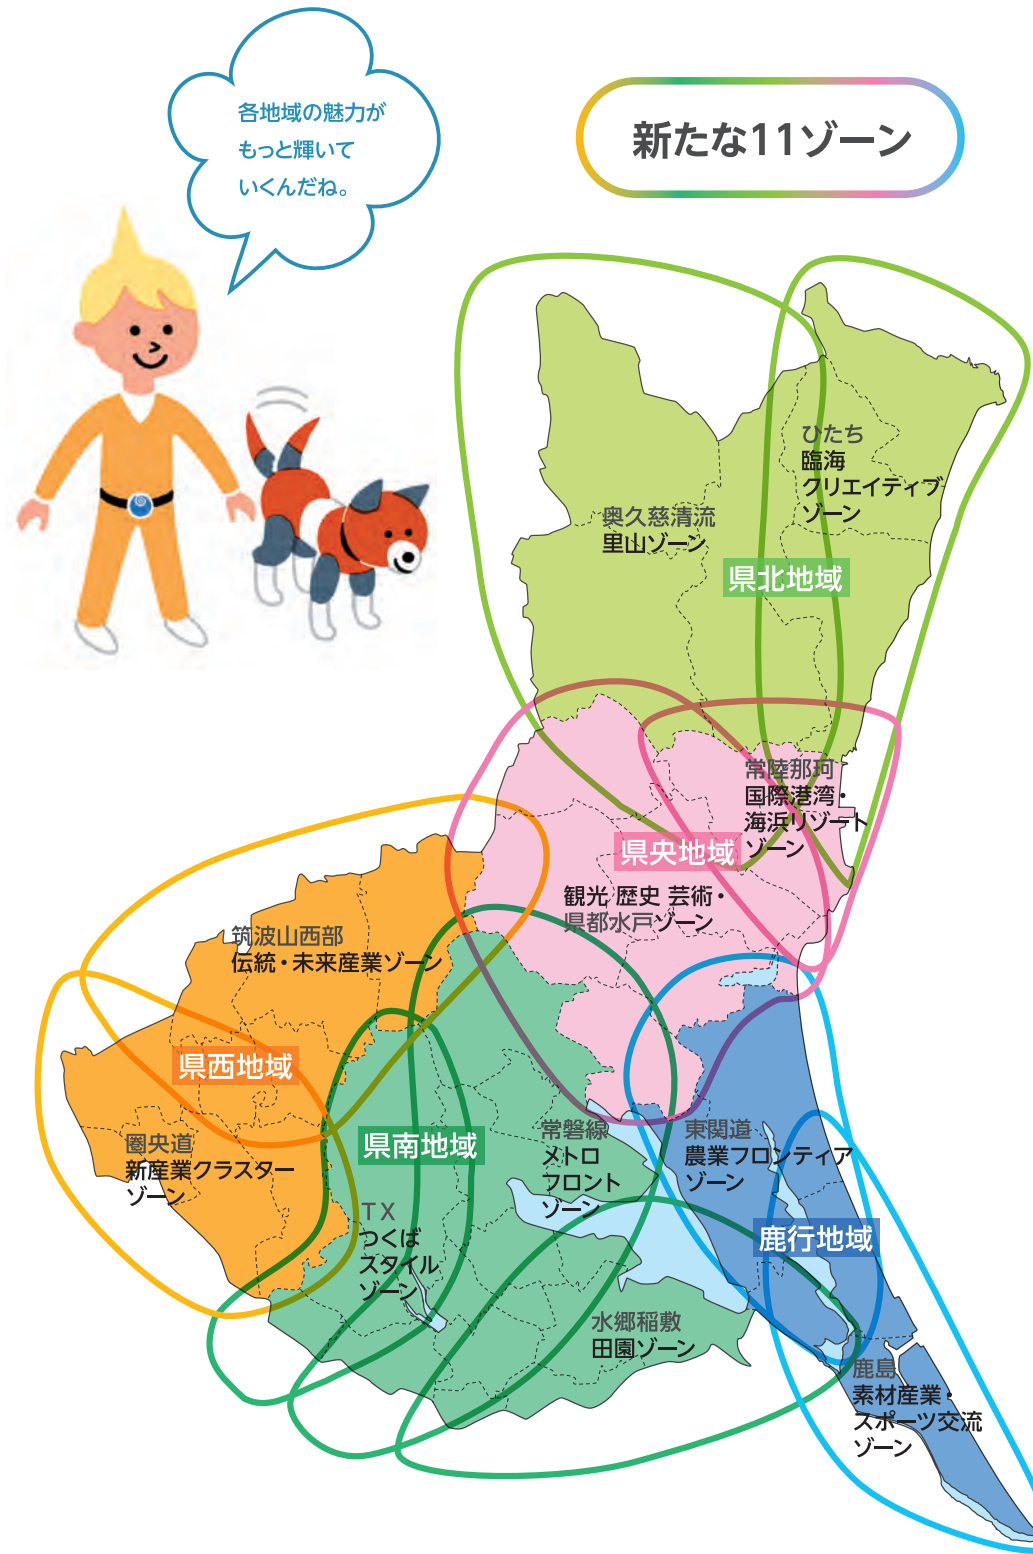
各地域の魅力が
もっと輝いて
いくんだね。

新たな11ゾーン

ひたち
臨海
クリエイティブ
ゾーン

奥久慈清流
里山ゾーン

県北地域

常陸那珂
国際港湾・
海浜リゾート
ゾーン

県央地域

観光 歴史 芸術・
県都水戸ゾーン

筑波山西部
伝統・未来産業ゾーン

県西地域

圏央道
新産業クラスター
ゾーン

県南地域

常磐線
メトロ
フロント
ゾーン

東関道
農業フロンティア
ゾーン

TX
つくば
スタイル
ゾーン

鹿行地域

水郷稲敷
田園ゾーン

鹿島
素材産業・
スポーツ交流
ゾーン